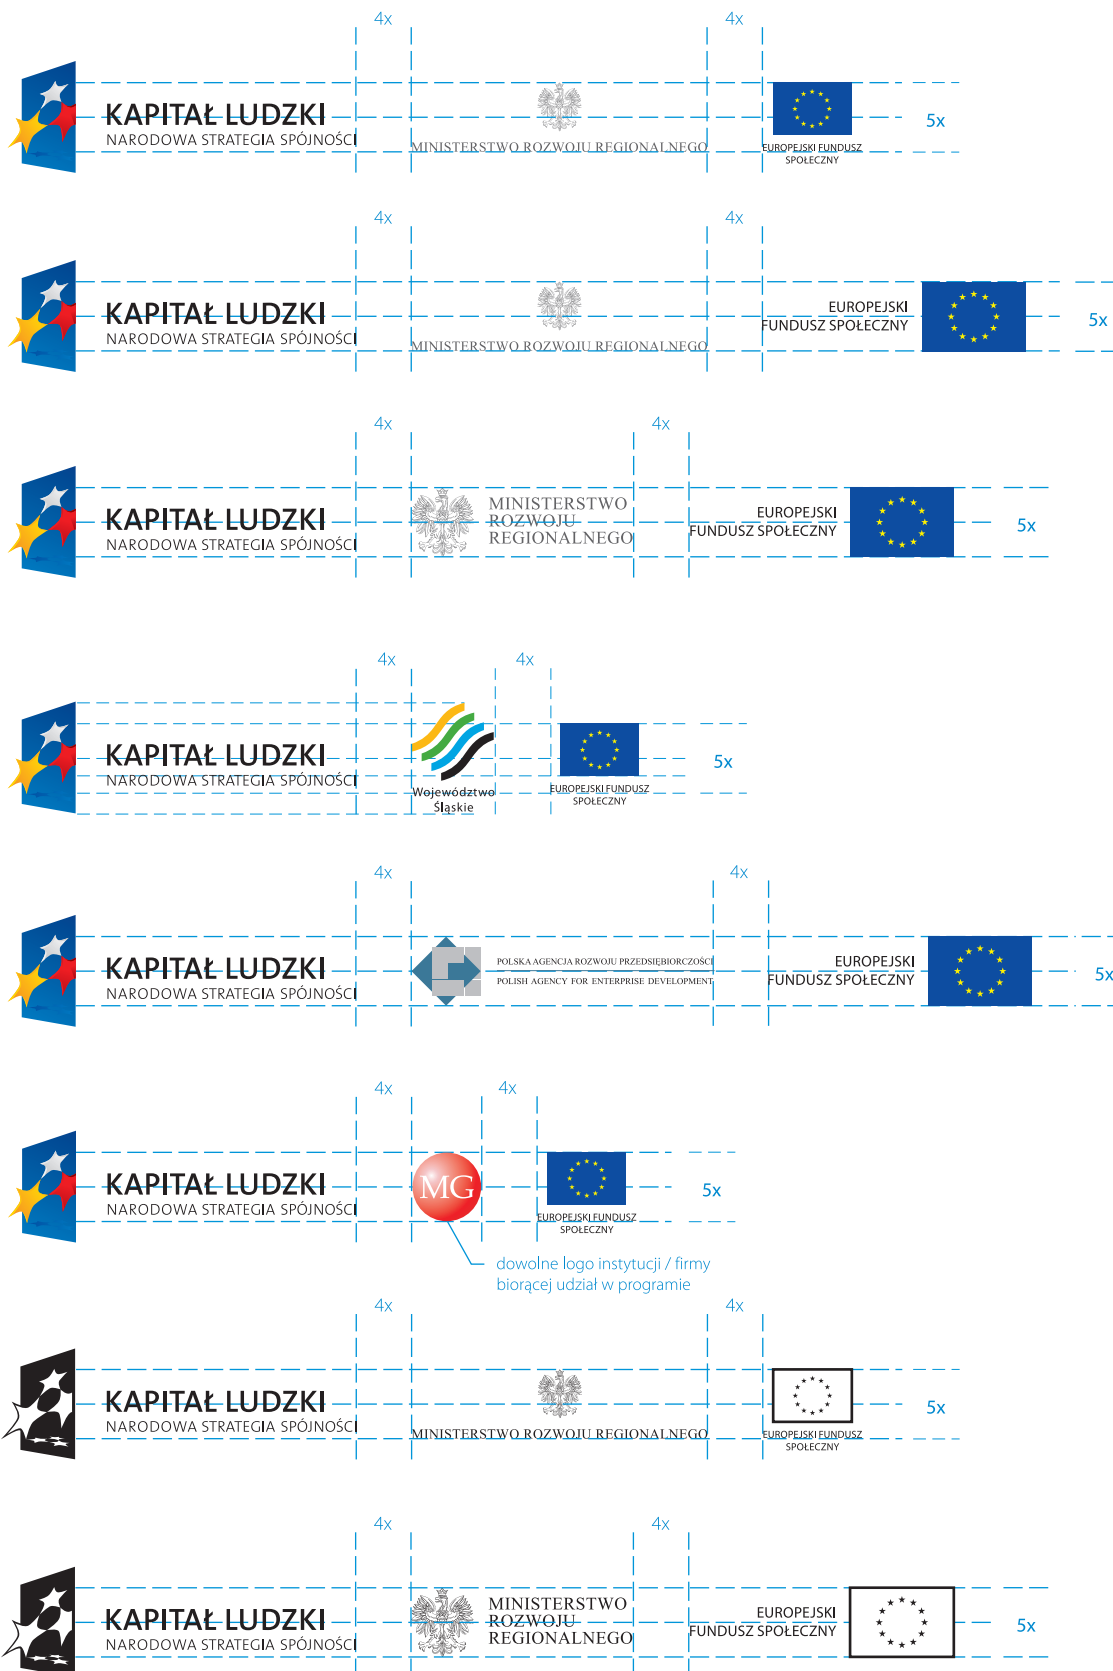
4x 4x

KAPITAŁ LUDZKI
NARODOWA STRATEGIA SPÓJNOŚCI

MINISTERSTWO ROZWOJU REGIONALNEGO

EUROPEJSKI FUNDUSZ SPOŁECZNY

5x

4x 4x

KAPITAŁ LUDZKI
NARODOWA STRATEGIA SPÓJNOŚCI

MINISTERSTWO ROZWOJU REGIONALNEGO

EUROPEJSKI FUNDUSZ SPOŁECZNY

5x

4x 4x

KAPITAŁ LUDZKI
NARODOWA STRATEGIA SPÓJNOŚCI

MINISTERSTWO ROZWOJU REGIONALNEGO

EUROPEJSKI FUNDUSZ SPOŁECZNY

5x

4x 4x

KAPITAŁ LUDZKI
NARODOWA STRATEGIA SPÓJNOŚCI

Województwo Śląskie

EUROPEJSKI FUNDUSZ SPOŁECZNY

5x

4x 4x

KAPITAŁ LUDZKI
NARODOWA STRATEGIA SPÓJNOŚCI

POLSKA AGENCJA ROZWOJU PRZEDSIĘBIORCZOŚCI
POLISH AGENCY FOR ENTERPRISE DEVELOPMENT

EUROPEJSKI FUNDUSZ SPOŁECZNY

5x

4x 4x

KAPITAŁ LUDZKI
NARODOWA STRATEGIA SPÓJNOŚCI

MG

EUROPEJSKI FUNDUSZ SPOŁECZNY

5x

dowolne logo instytucji / firmy biorącej udział w programie

4x 4x

KAPITAŁ LUDZKI
NARODOWA STRATEGIA SPÓJNOŚCI

MINISTERSTWO ROZWOJU REGIONALNEGO

EUROPEJSKI FUNDUSZ SPOŁECZNY

5x

4x 4x

KAPITAŁ LUDZKI
NARODOWA STRATEGIA SPÓJNOŚCI

MINISTERSTWO ROZWOJU REGIONALNEGO

EUROPEJSKI FUNDUSZ SPOŁECZNY

5x